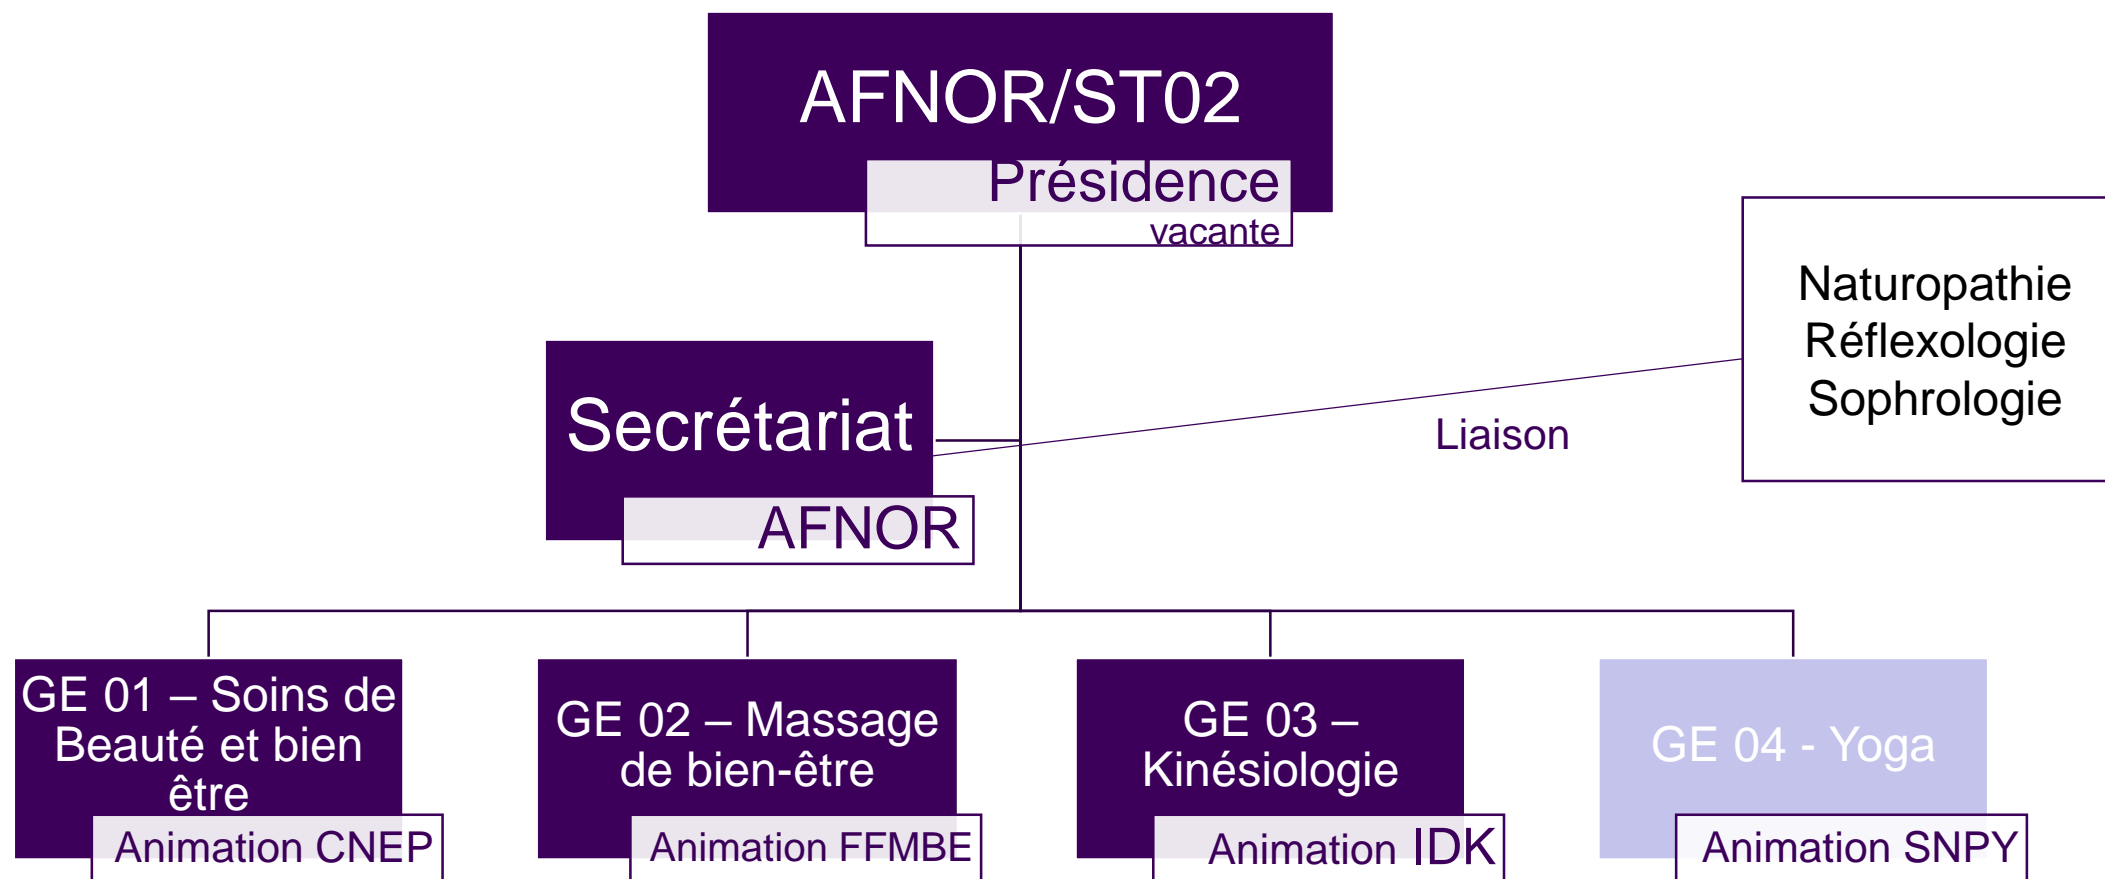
AFNOR/ST02

Présidence
vacante

Secrétariat

AFNOR

Liaison

Naturopathie
Réflexologie
Sophrologie

GE 01 – Soins de Beauté et bien être

Animation CNEP

GE 02 – Massage de bien-être

Animation FFMBE

GE 03 – Kinésiologie

Animation IDK

GE 04 - Yoga

Animation SNPY